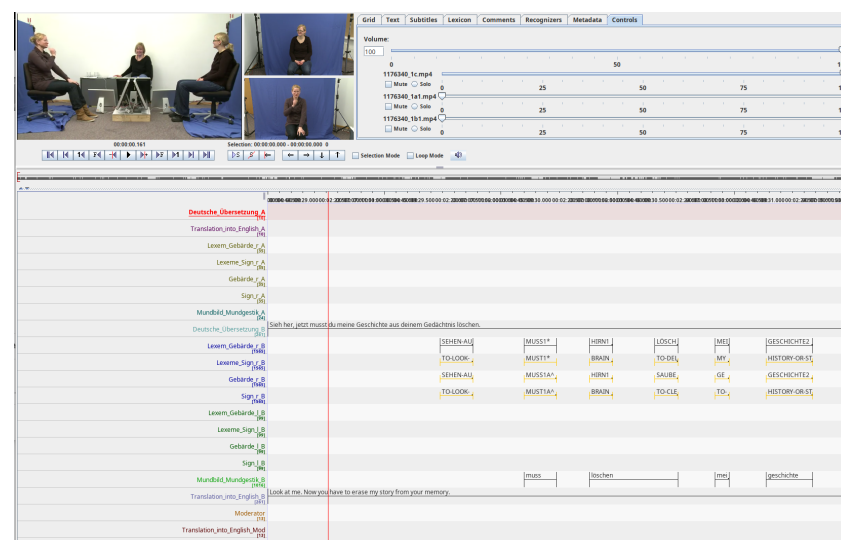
Grid | Text | Subtitles | Lexicon | Comments | Recognizers | Metadata | Controls

Volume:
100
0 50 1
1176340_1c.mp4
Mute Solo
0 25 50 75 1
1176340_1a1.mp4
Mute Solo
0 25 50 75 1
1176340_1b1.mp4
Mute Solo
0 25 50 75 1

00:00:00.161
Selection: 00:00:00.000 - 00:00:00.000 0

Selection Mode
Loop Mode

Deutsche_Übersetzung_A
Translation_into_English_A
Lexem_Gebärde_r_A
Lexeme_Sign_r_A
Gebärde_r_A
Sign_r_A
Mundbild_Mundgestik_A
Deutsche_Übersetzung_B
Sieh her, jetzt musst du meine Geschichte aus deinem Gedächtnis löschen.
Lexem_Gebärde_r_B
SEHEN-AU | MUSS1* | HIRN1 | LÖSCH | MEI | GESCHICHTE2
Lexeme_Sign_r_B
TO-LOOK- | MUST1* | BRAIN | TO-DEL | MY | HISTORY-OR-ST
Gebärde_r_B
SEHEN-AU | MUSS1A^ | HIRN1 | SAUBE | GE | GESCHICHTE2
Sign_r_B
TO-LOOK- | MUST1A^ | BRAIN | TO-CLE | TO- | HISTORY-OR-ST
Lexem_Gebärde_l_B
Lexeme_Sign_l_B
Gebärde_l_B
Sign_l_B
Mundbild_Mundgestik_B
muss | löschen | mei | geschichte
Translation_into_English_B
Look at me. Now you have to erase my story from your memory.
Moderator
Translation_into_English_Mod